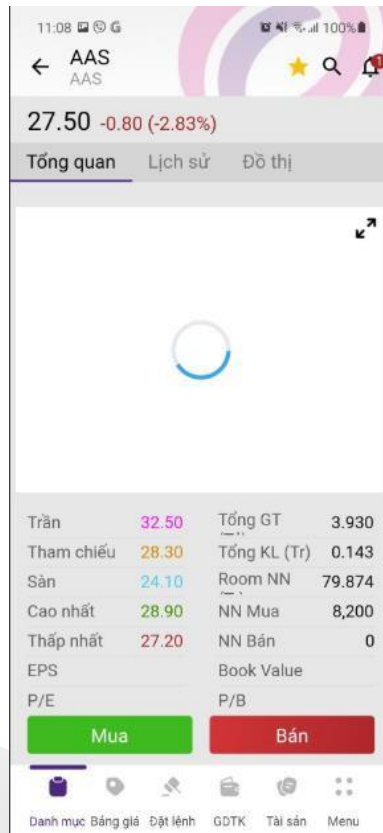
11:08 100%

AAS
AAS

27.50 -0.80 (-2.83%)

Tổng quan Lịch sử Đồ thị

| | | | |
|---|---|---|---|
| Trần | 32.50 | Tổng GT | 3.930 |
| Tham chiếu | 28.30 | Tổng KL (Tr) | 0.143 |
| Sàn | 24.10 | Room NN | 79.874 |
| Cao nhất | 28.90 | NN Mua | 8,200 |
| Thấp nhất | 27.20 | NN Bán | 0 |
| EPS | | Book Value | |
| P/E | | P/B | |

Mua Bán

Danh mục Bảng giá Đặt lệnh GDTK Tài sản Menu